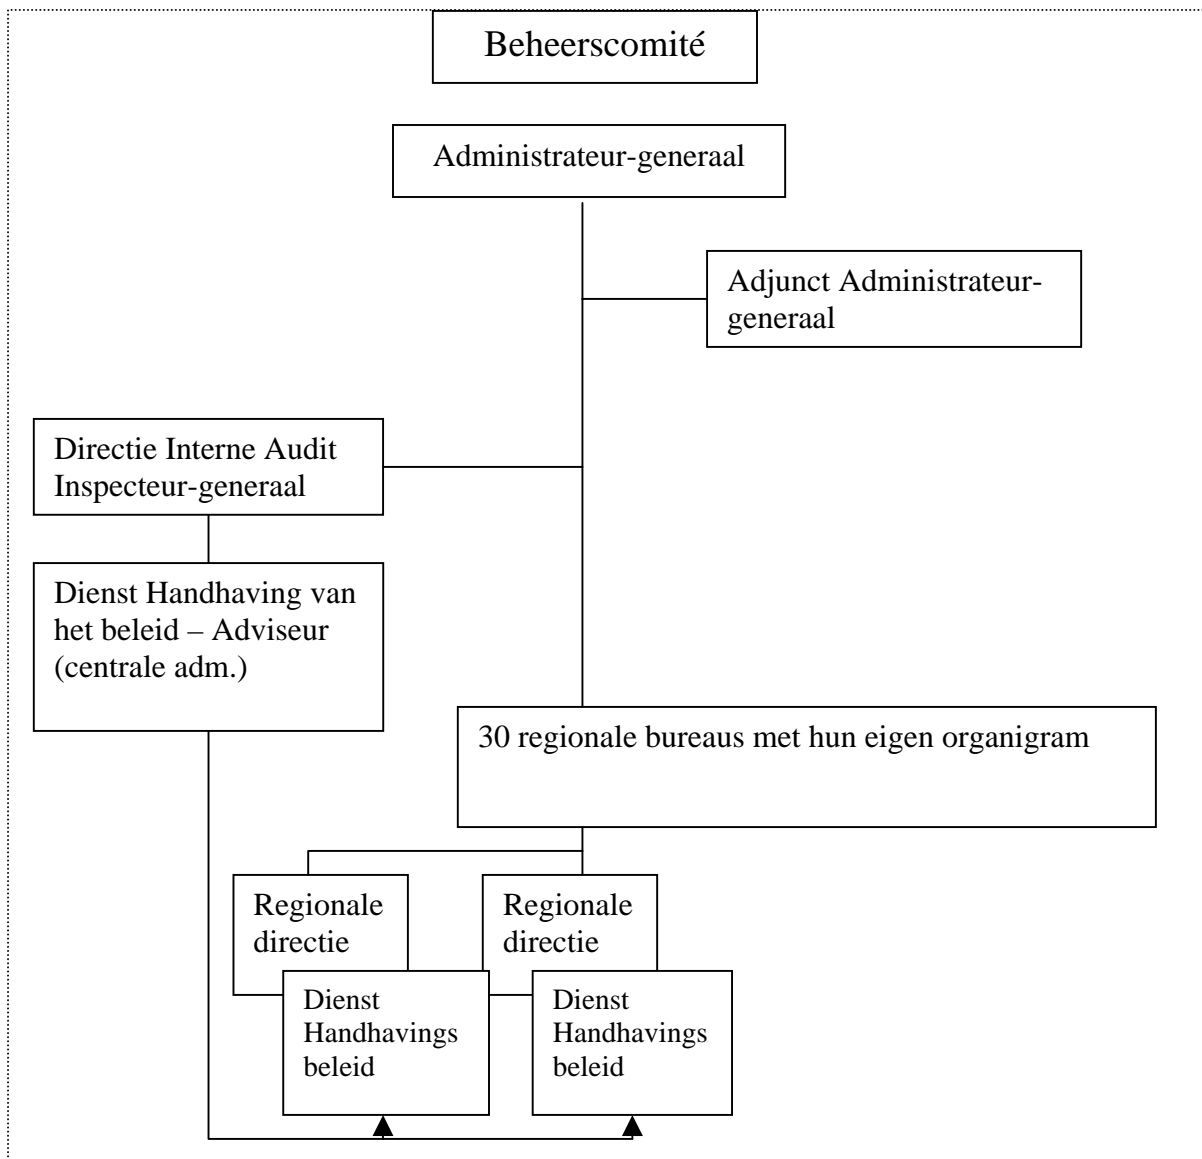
Beheerscomité

Administrateur-generaal

Adjunct Administrateur-generaal

Directie Interne Audit Inspecteur-generaal

Dienst Handhaving van het beleid – Adviseur (centrale adm.)

30 regionale bureaus met hun eigen organigram

Regionale directie

Regionale directie

Dienst Handhavings beleid

Dienst Handhavings beleid